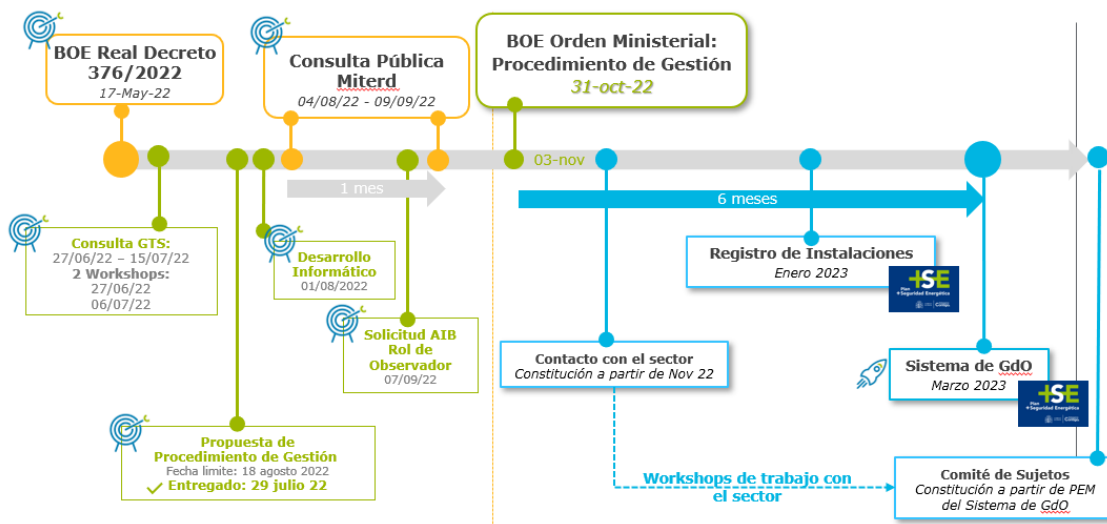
BOE Real Decreto 376/2022
17-May-22

Consulta Pública Miterd
04/08/22 - 09/09/22

BOE Orden Ministerial: Procedimiento de Gestión
31-oct-22

03-nov

1 mes

6 meses

Consulta GTS:
27/06/22 – 15/07/22
2 Workshops:
27/06/22
06/07/22

Desarrollo Informático
01/08/2022

Solicitud AIB Rol de Observador
07/09/22

Registro de Instalaciones
Enero 2023

+SE
Plan +Seguridad Energética

Contacto con el sector
Constitución a partir de Nov 22

Sistema de GdO
Marzo 2023

+SE
Plan +Seguridad Energética

Propuesta de Procedimiento de Gestión
Fecha límite: 18 agosto 2022
Entregado: 29 julio 22

Workshops de trabajo con el sector

Comité de Sujetos
Constitución a partir de PEM del Sistema de GdO